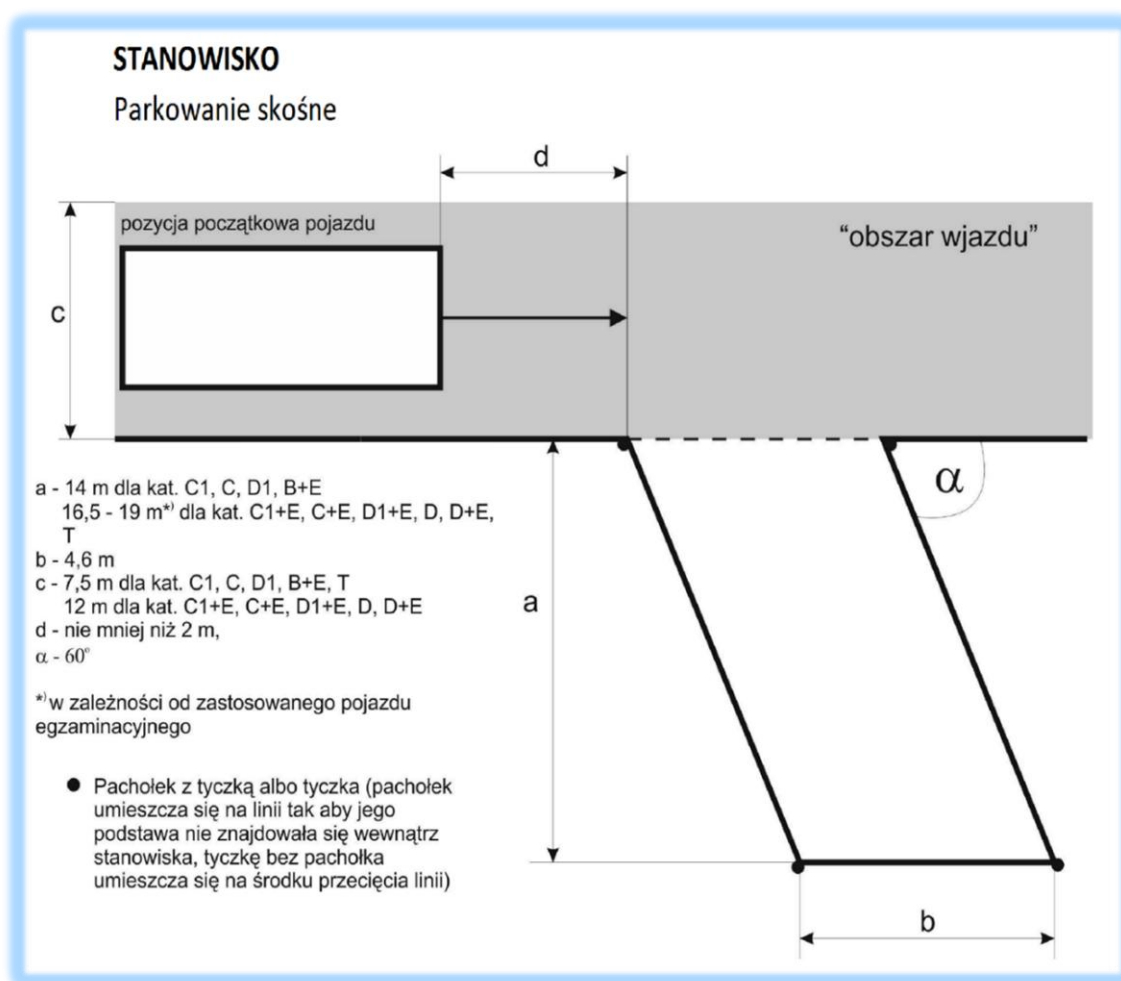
STANOWISKO

Parkowanie skośne

d

pozycja początkowa pojazdu

"obszar wjazdu"

c

$\alpha$

a

a - 14 m dla kat. C1, C, D1, B+E
16,5 - 19 m*) dla kat. C1+E, C+E, D1+E, D, D+E, T
b - 4,6 m
c - 7,5 m dla kat. C1, C, D1, B+E, T
12 m dla kat. C1+E, C+E, D1+E, D, D+E
d - nie mniej niż 2 m,
$\alpha$ - 60°

*) w zależności od zastosowanego pojazdu egzaminacyjnego

● Pachołek z tyczką albo tyczka (pachołek umieszcza się na linii tak aby jego podstawa nie znajdowała się wewnątrz stanowiska, tyczkę bez pachołka umieszcza się na środku przecięcia linii)

b